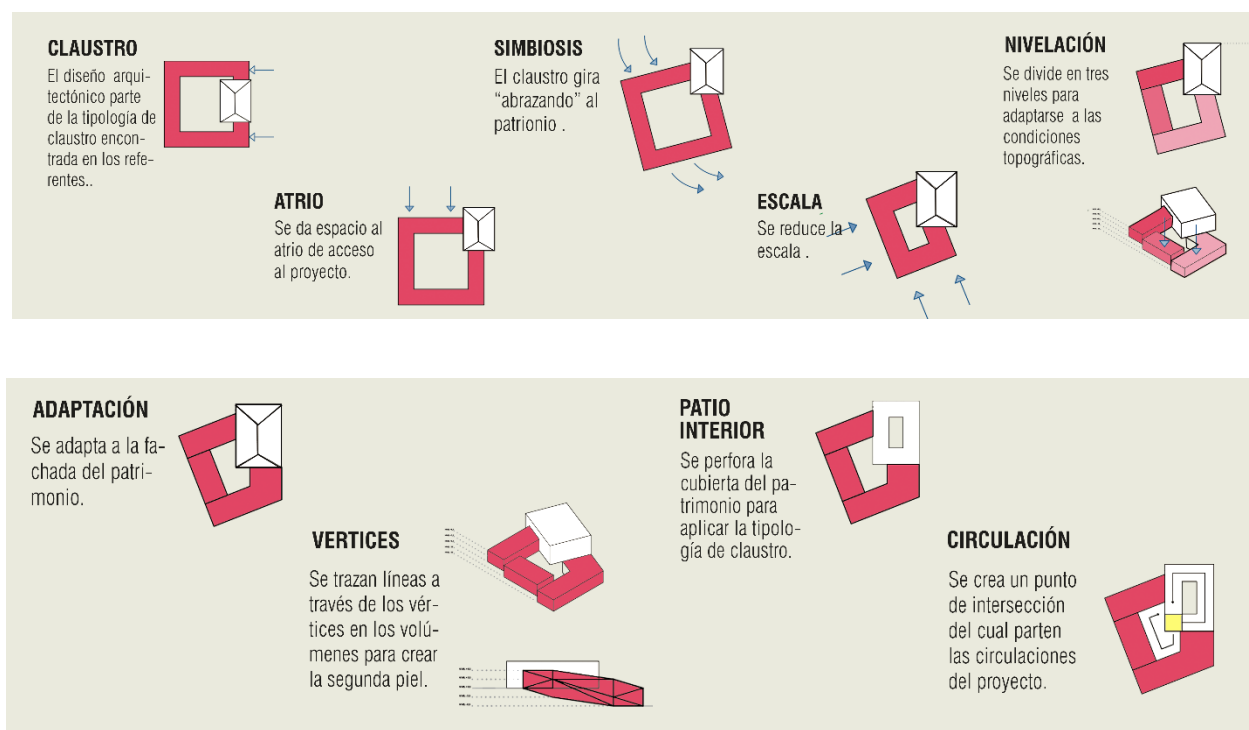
CLAUSTRO
El diseño arquitectónico parte de la tipología de claustro encontrada en los referentes..

ATRIO
Se da espacio al atrio de acceso al proyecto.

SIMBIOSIS
El claustro gira "abrazando" al patrionio .

ESCALA
Se reduce la escala .

NIVELACIÓN
Se divide en tres niveles para adaptarse a las condiciones topográficas.

ADAPTACIÓN
Se adapta a la fachada del patrimonio.

VERTICES
Se trazan líneas a través de los vértices en los volúmenes para crear la segunda piel.

PATIO INTERIOR
Se perfora la cubierta del patrimonio para aplicar la tipología de claustro.

CIRCULACIÓN
Se crea un punto de intersección del cual parten las circulaciones del proyecto.